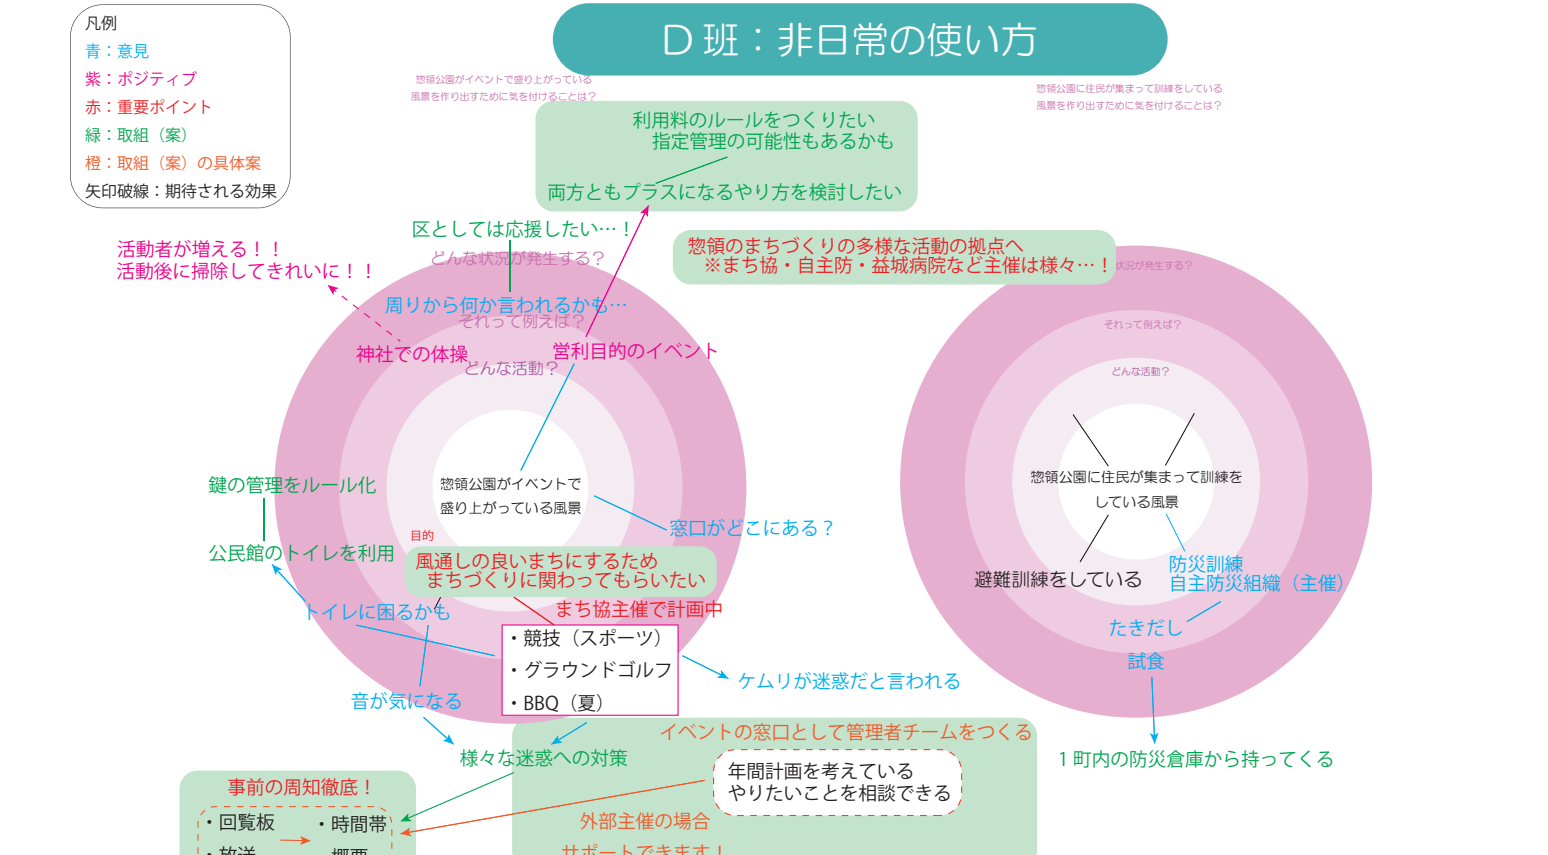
凡例
青：意見
紫：ポジティブ
赤：重要ポイント
緑：取組（案）
橙：取組（案）の具体案
矢印破線：期待される効果

D 班：非日常の使い方

惣領公園がイベントで盛り上がっている風景を作り出すために気を付けることは？

惣領公園に住民が集まって訓練をしている風景を作り出すために気を付けることは？

利用料のルールをつくりたい
指定管理の可能性もあるかも
両方ともプラスになるやり方を検討したい

区としては応援したい…！
どんな状況が発生する？

惣領のまちづくりの多様な活動の拠点へ
※まち協・自主防・益城病院など主催は様々…！

活動者が増える！！
活動後に掃除してきれいに！！

周りから何か言われるかも…
それって例えば？
神社での体操
営利目的のイベント
どんな活動？

惣領公園がイベントで盛り上がっている風景

鍵の管理をルール化
公民館のトイレを利用
目的
風通しの良いまちにするため
まちづくりに関わってもらいたい
窓口がどこにある？
まち協主催で計画中
トイレに困るかも
・競技（スポーツ）
・グラウンドゴルフ
・BBQ（夏）
ケムリが迷惑だと言われる
音が気になる
イベントの窓口として管理者チームをつくる
様々な迷惑への対策
年間計画を考えている
やりたいことを相談できる
事前の周知徹底！
・回覧板
・時間帯
・放送
・概要
外部主催の場合
サポートできます！

どんな状況が発生する？
それって例えば？
どんな活動？
惣領公園に住民が集まって訓練をしている風景
避難訓練をしている
防災訓練
自主防災組織（主催）
たきだし
試食
１町内の防災倉庫から持ってくる